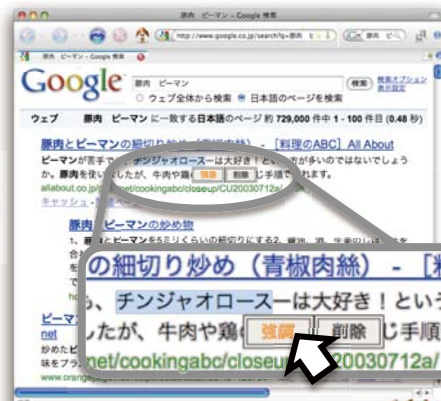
豚肉 ピーマン - Google 検索

http://www.google.co.jp/search?q=豚肉

豚肉 ピーマン - Google 検索

Google 豚肉 ピーマン 検索 検索オプション 表示設定

○ ウェブ全体から検索 ◉ 日本語のページを検索

ウェブ 豚肉 ピーマン に一致する日本語のページ 約 729,000 件中 1 - 100 件目 (0.48 秒)

豚肉とピーマンの細切り炒め（青椒肉絲） - [料理のABC] All About

ピーマンが苦手で… チンジャオロースーは大好き！という方が多いのではないでしょうか。豚肉を使いましたが、牛肉や鶏 強調 削除 じ手順で作れます。

allabout.co.jp/gourmet/cookingabc/closeup/CU20030712a/

キャッシュ

豚肉とピーマンの炒め物

1、豚肉とピーマンを5ミリくらいの細切りにする。2、醤油、酒、生姜のしぼり汁

net

炒めた

味をフ

www.orangepage.net

の細切り炒め（青椒肉絲） - [料

ら、チンジャオロースーは大好き！という

したが、牛肉や鶏 強調 削除 じ手順

net/cookingabc/closeup/CU20030712a/